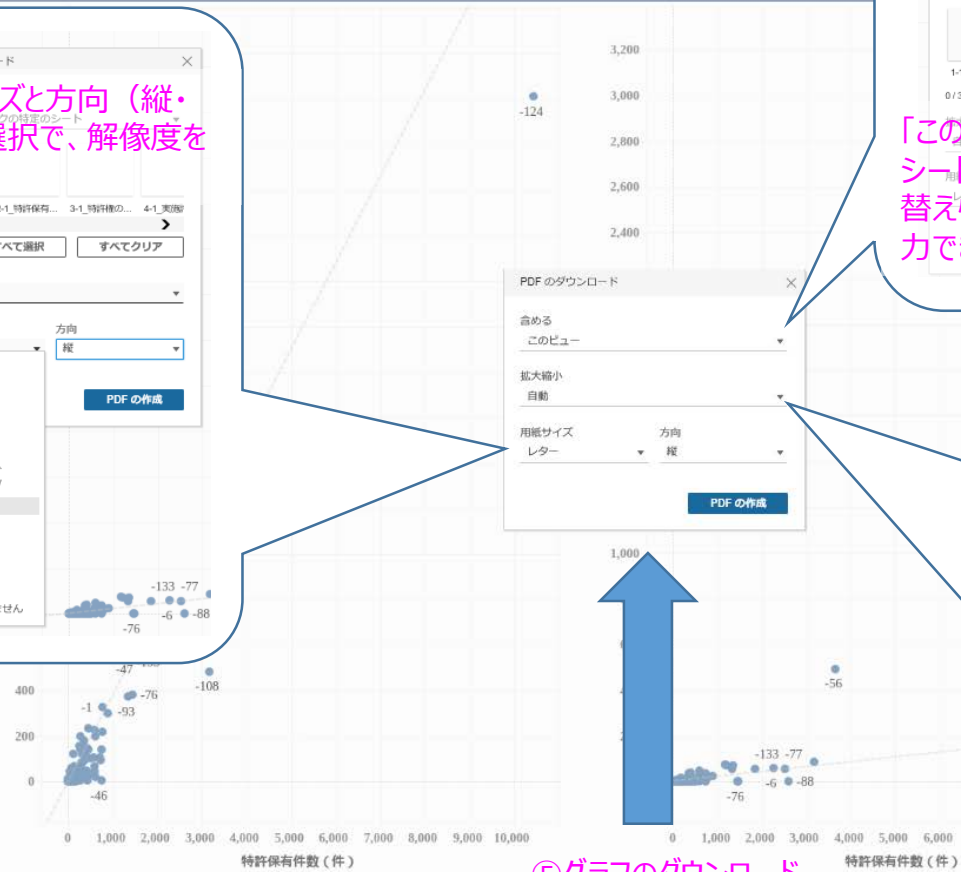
ード

ズと方向（縦・
選択で、解像度を

クの特定のシート

3-1_特許保有... 3-1_特許権の... 4-1_実施

すべて選択　すべてクリア

方向
縦

PDF の作成

ません

-133 -77
-6 -88
-76

-47
-76
-108
-1
-93
-46

400
200
0

0 1,000 2,000 3,000 4,000 5,000 6,000 7,000 8,000 9,000 10,000
特許保有件数（件）

-124

3,200
3,000
2,800
2,600
2,400

PDF のダウンロード
含める
このビュー
拡大縮小
自動
用紙サイズ
レター
方向
縦
PDF の作成

1,000

-133 -77
-6 -88
-76
-56

0 1,000 2,000 3,000 4,000 5,000 6,000
特許保有件数（件）

⑤グラフのダウンロード

1-1
0 / 3

「この
シー
替え
力で